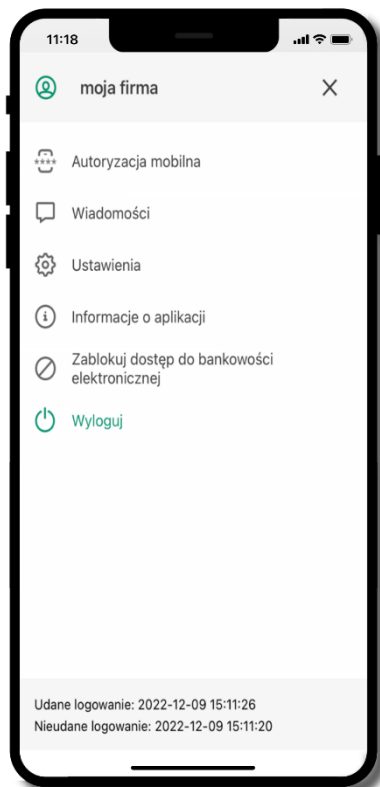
11:18

moja firma

Autoryzacja mobilna

Wiadomości

Ustawienia

Informacje o aplikacji

Zablokuj dostęp do bankowości elektronicznej

Wyloguj

Udane logowanie: 2022-12-09 15:11:26
Nieudane logowanie: 2022-12-09 15:11:20